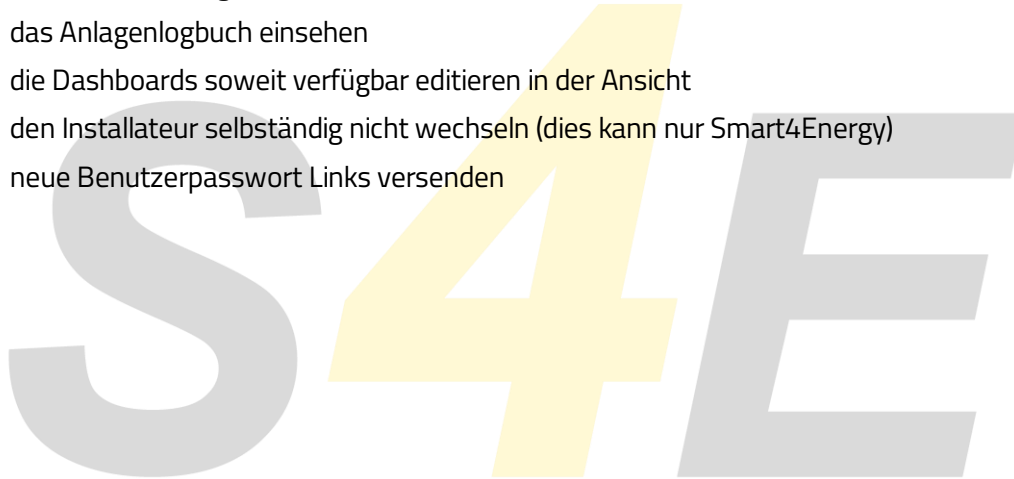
das Anlagenlogbuch einsehen
die Dashboards soweit verfügbar editieren in der Ansicht
den Installateur selbständig nicht wechseln (dies kann nur Smart4Energy)
neue Benutzerpasswort Links versenden

S4E